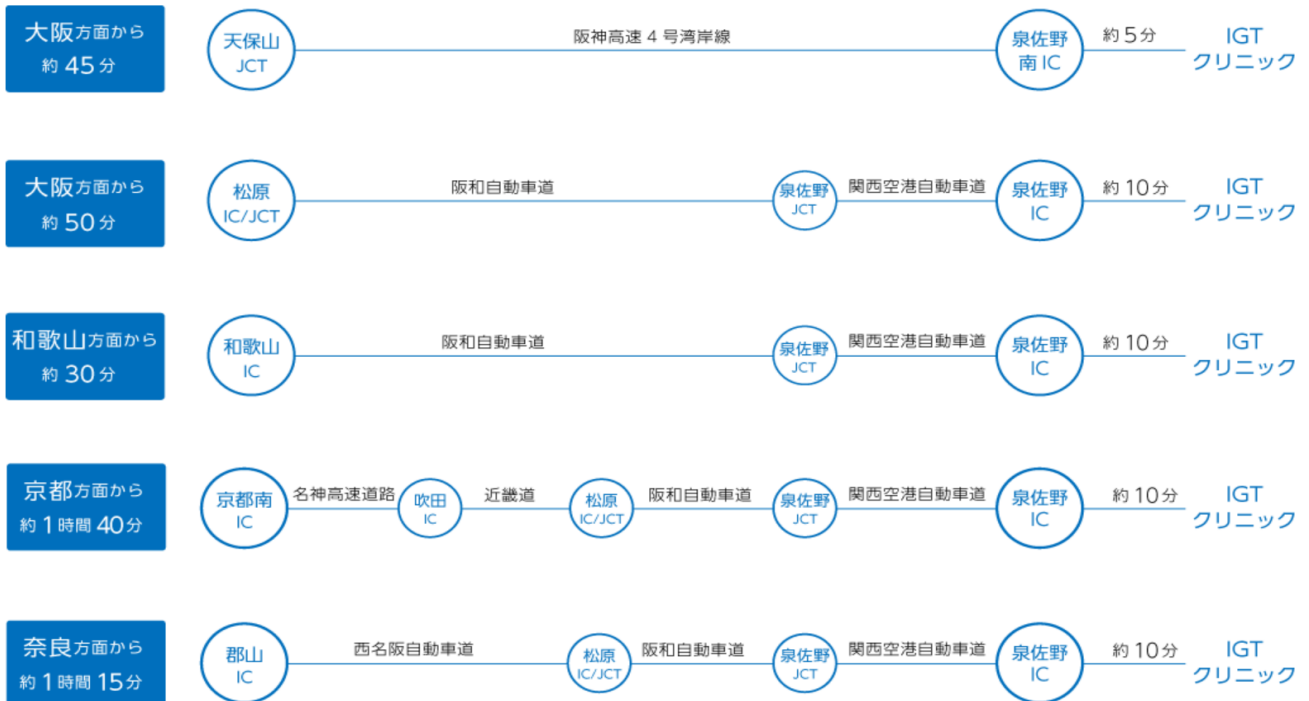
大阪方面から
約 45 分

天保山
JCT

阪神高速 4 号湾岸線

泉佐野
南 IC

約 5 分

IGT
クリニック

大阪方面から
約 50 分

松原
IC/JCT

阪和自動車道

泉佐野
JCT

関西空港自動車道

泉佐野
IC

約 10 分

IGT
クリニック

和歌山方面から
約 30 分

和歌山
IC

阪和自動車道

泉佐野
JCT

関西空港自動車道

泉佐野
IC

約 10 分

IGT
クリニック

京都方面から
約 1 時間 40 分

京都南
IC

名神高速道路

吹田
IC

近畿道

松原
IC/JCT

阪和自動車道

泉佐野
JCT

関西空港自動車道

泉佐野
IC

約 10 分

IGT
クリニック

奈良方面から
約 1 時間 15 分

郡山
IC

西名阪自動車道

松原
IC/JCT

阪和自動車道

泉佐野
JCT

関西空港自動車道

泉佐野
IC

約 10 分

IGT
クリニック